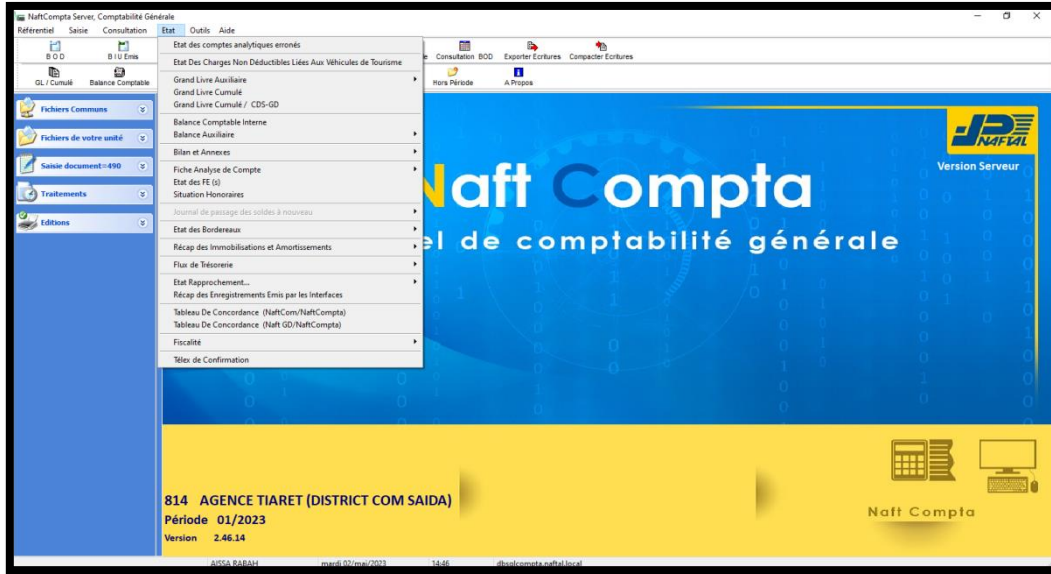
NaftCompta Server, Comptabilité Générale

Référentiel Saisie Consultation Etat Outils Aide

BOD
BIU Emis
GL / Cumulé
Balance Comptable

Consultation BOD
Exporter Ecritures
Compacter Ecritures
Hors Période
A Propos

Fichiers Communs
Fichiers de votre unité
Saisie document=490
Traitements
Editions

Etat des comptes analytiques erronés
Etat Des Charges Non Déductibles Liées Aux Véhicules de Tourisme
Grand Livre Auxiliaire
Grand Livre Cumulé
Grand Livre Cumulé / CDS-GD
Balance Comptable Interne
Balance Auxiliaire
Bilan et Annexes
Fiche Analyse de Compte
Etat des FE (s)
Situation Honoraires
Journal de passage des soldes à nouveau
Etat des Bordereaux
Récap des Immobilisations et Amortissements
Flux de Trésorerie
Etat Rapprochement...
Récap des Enregistrements Emis par les Interfaces
Tableau De Concordance (NaftCom/NaftCompta)
Tableau De Concordance (Naft GD/NaftCompta)
Fiscalité
Télex de Confirmation

NAFTAL
Version Serveur

Naft Compta
el de comptabilité générale

814 AGENCE TIARET (DISTRICT COM SAIDA)
Période 01/2023
Version 2.46.14

Naft Compta

AISSA RABAH mardi 02/mai/2023 14:46 dbsqlcompta.naftal.local